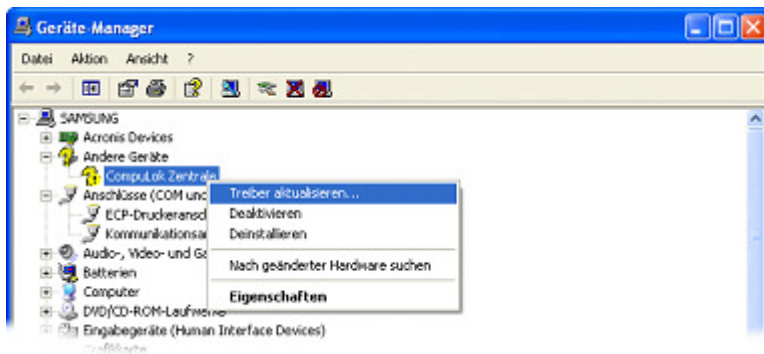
Geräte-Manager

Datei Aktion Ansicht ?

SAMSUNG
Acronis Devices
Andere Geräte
CompuLok Zentrale
Anschlüsse (COM und
ECP-Druckeransch
Kommunikationsa
Audio-, Video- und Ga
Batterien
Computer
DVD/CD-ROM-Laufwerke
Eingabegeräte (Human Interface Devices)
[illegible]

Treiber aktualisieren...
Deaktivieren
Deinstallieren
Nach geänderter Hardware suchen
Eigenschaften